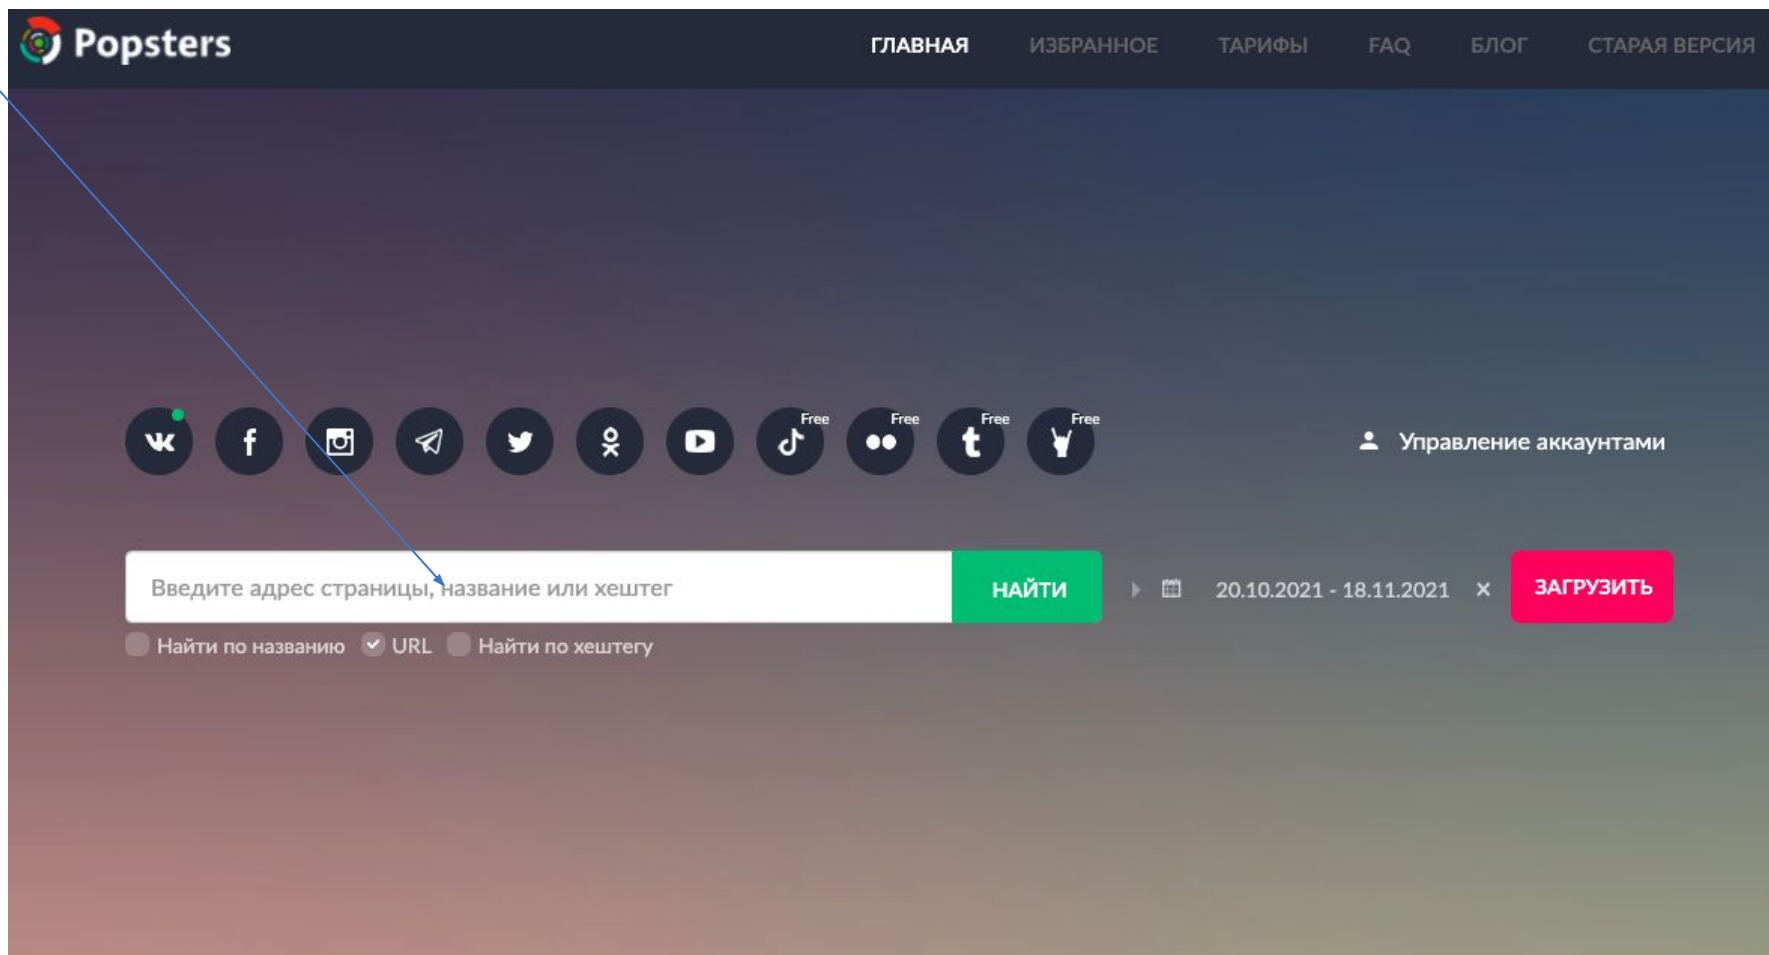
Popsters

ГЛАВНАЯ ИЗБРАННОЕ ТАРИФЫ FAQ БЛОГ СТАРАЯ ВЕРСИЯ

Free Free Free Free

Управление аккаунтами

Введите адрес страницы, название или хештег

НАЙТИ

20.10.2021 - 18.11.2021 ×

ЗАГРУЗИТЬ

Найти по названию URL Найти по хештегу